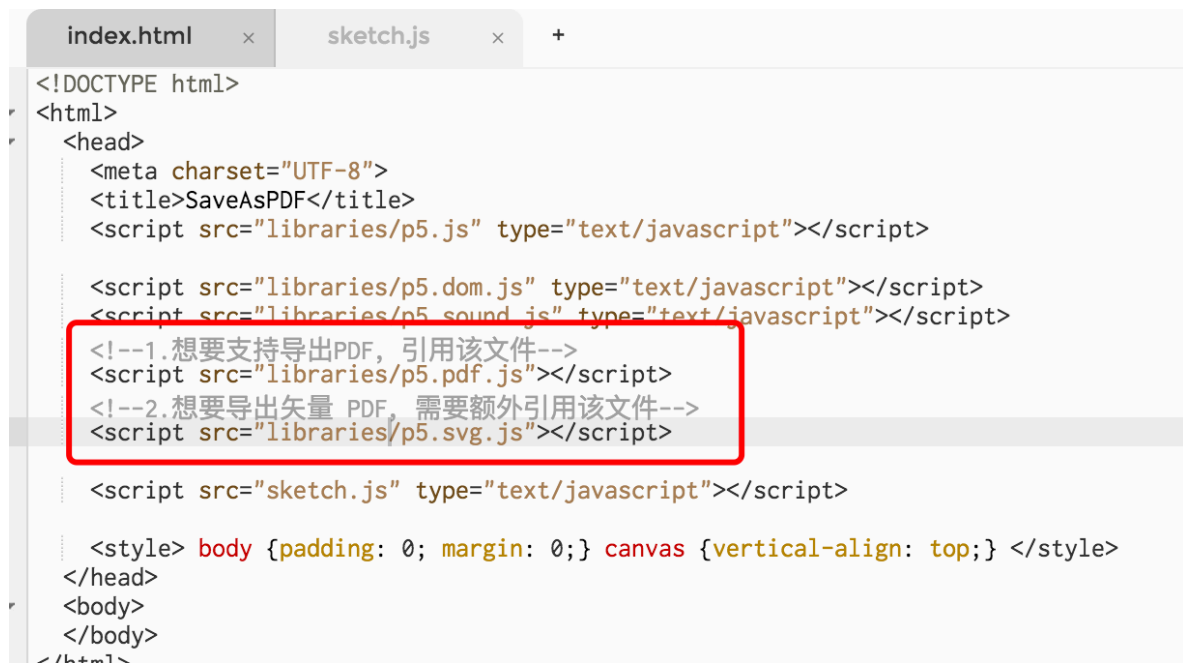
index.html ×
sketch.js ×
+

<!DOCTYPE html>
<html>
<head>
<meta charset="UTF-8">
<title>SaveAsPDF</title>
<script src="libraries/p5.js" type="text/javascript"></script>

<script src="libraries/p5.dom.js" type="text/javascript"></script>
<script src="libraries/p5.sound.js" type="text/javascript"></script>
<!--1.想要支持导出PDF，引用该文件-->
<script src="libraries/p5.pdf.js"></script>
<!--2.想要导出矢量 PDF，需要额外引用该文件-->
<script src="libraries/p5.svg.js"></script>

<script src="sketch.js" type="text/javascript"></script>

<style> body {padding: 0; margin: 0;} canvas {vertical-align: top;} </style>
</head>
<body>
</body>
</html>